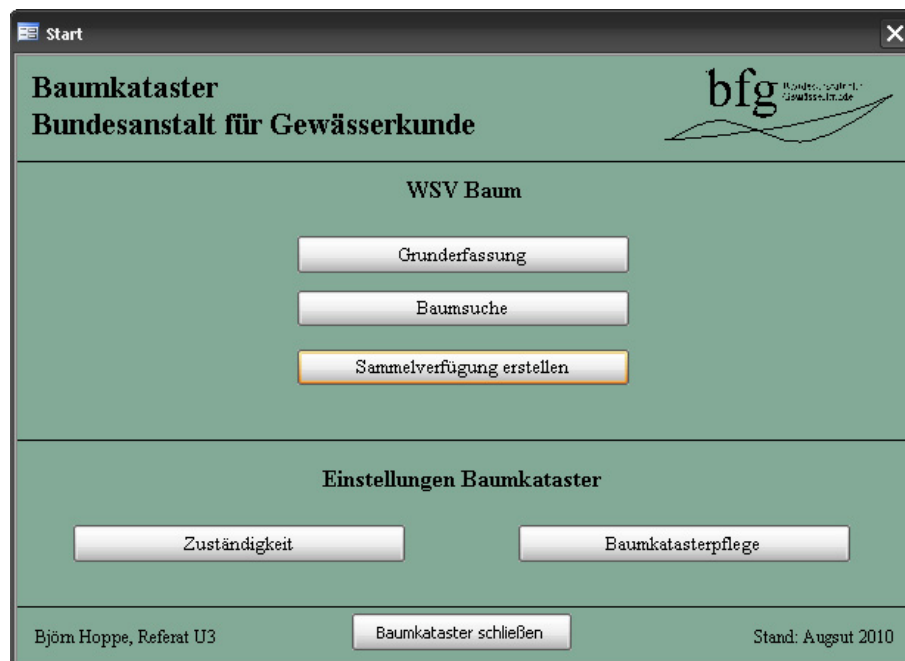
Start

Baumkataster
Bundesanstalt für Gewässerkunde

bfg Bundesanstalt für Gewässerkunde

WSV Baum

Grunderfassung

Baumsuche

Sammelverfügung erstellen

Einstellungen Baumkataster

Zuständigkeit

Baumkatasterpflege

Björn Hoppe, Referat U3

Baumkataster schließen

Stand: Augsut 2010